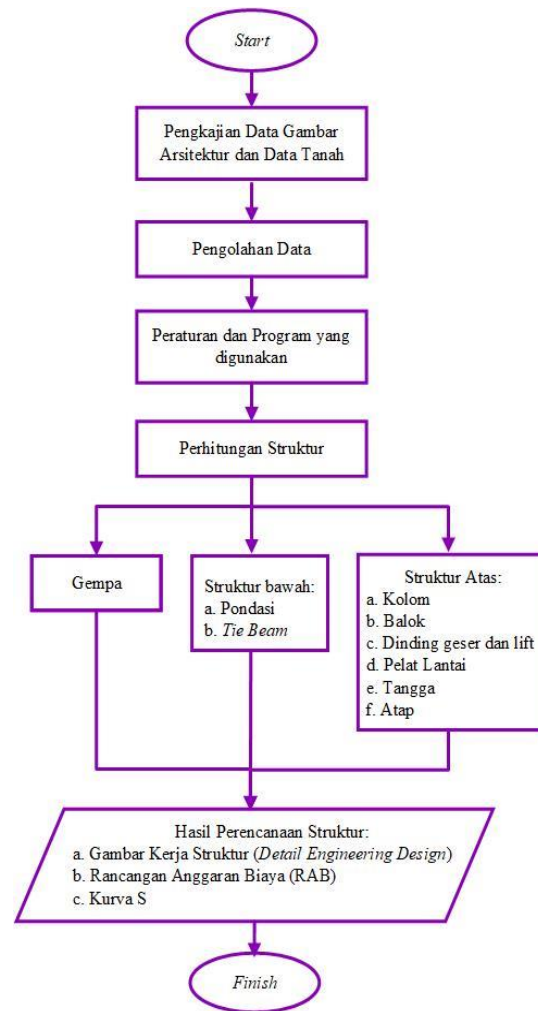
Start

Pengkajian Data Gambar Arsitektur dan Data Tanah

Pengolahan Data

Peraturan dan Program yang digunakan

Perhitungan Struktur

Gempa

Struktur bawah:
a. Pondasi
b. Tie Beam

Struktur Atas:
a. Kolom
b. Balok
c. Dinding geser dan lift
d. Pelat Lantai
e. Tangga
f. Atap

Hasil Perencanaan Struktur:
a. Gambar Kerja Struktur (Detail Engineering Design)
b. Rancangan Anggaran Biaya (RAB)
c. Kurva S

Finish